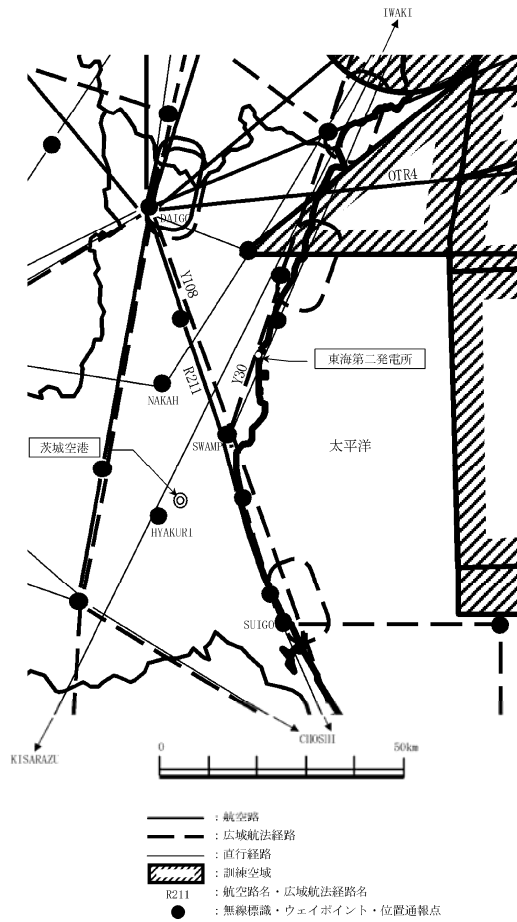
IWAKI

OTR4

DAIGO

Y108

R211

Y30

東海第二発電所

NAKAH

茨城空港

SWAMP

太平洋

HYAKURI

SUIGO

KISARAZU

CHOSHI

0

50km

：航空路
：広域航法経路
：直行経路
：訓練空域
R211 ：航空路名・広域航法経路名
：無線標識・ウェイポイント・位置通報点